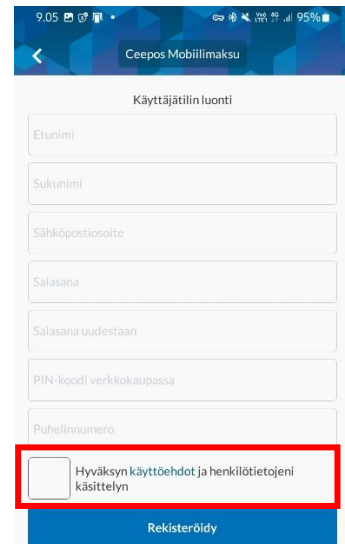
9.05 95%

Ceepos Mobiilimaksu

Käyttäjätilin luonti

Etunimi

Sukunimi

Sähköpostiosoite

Salasana

Salasana uudestaan

PIN-koodi verkkokaupassa

Puhelinnumero

Hyväksyn käyttöehdot ja henkilötietojeni käsittelyn

Rekisteröidy